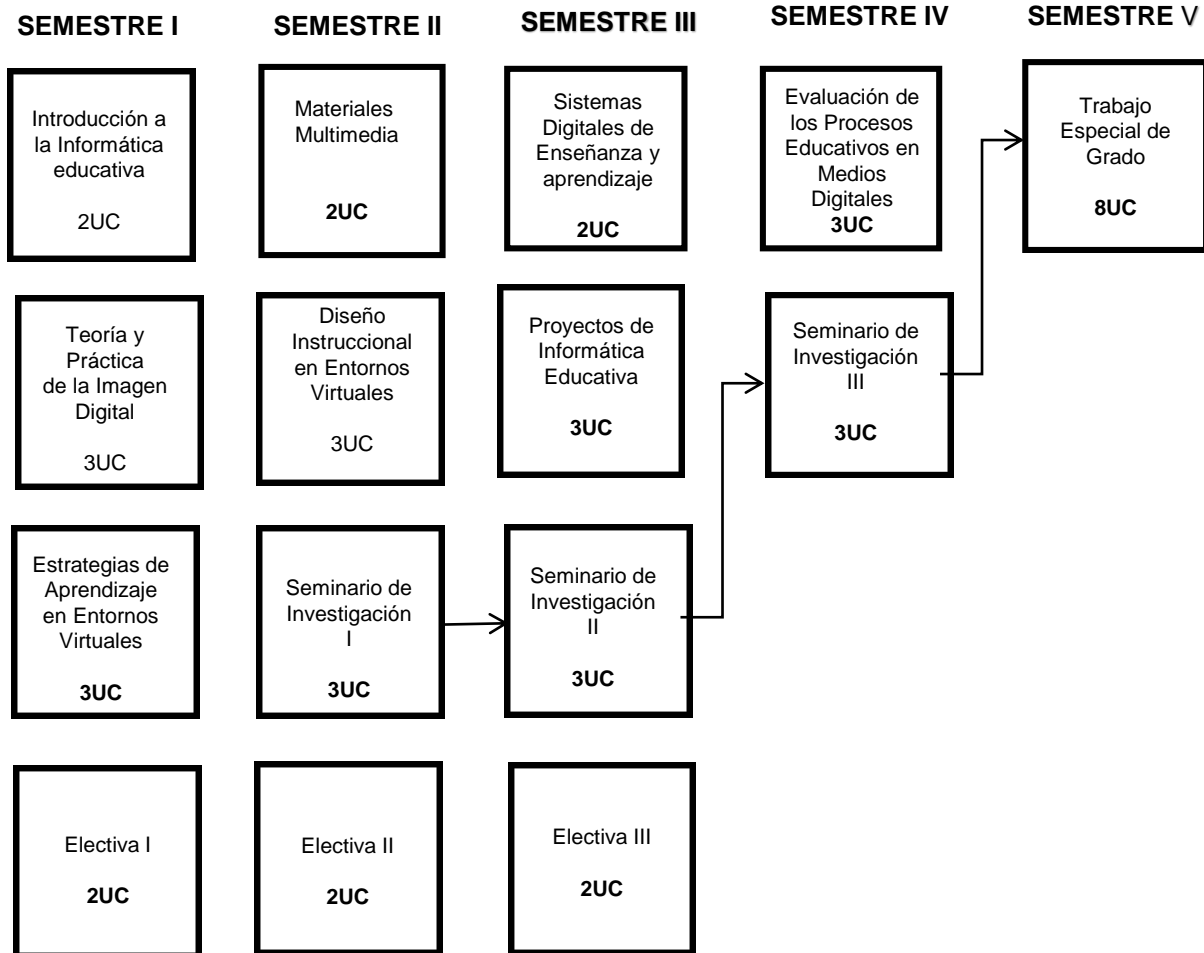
SEMESTRE I

Introducción a la Informática educativa

2UC

Teoría y Práctica de la Imagen Digital

3UC

Estrategias de Aprendizaje en Entornos Virtuales

3UC

Electiva I

2UC

SEMESTRE II

Materiales Multimedia

2UC

Diseño Instruccional en Entornos Virtuales

3UC

Seminario de Investigación I

3UC

Electiva II

2UC

SEMESTRE III

Sistemas Digitales de Enseñanza y aprendizaje

2UC

Proyectos de Informática Educativa

3UC

Seminario de Investigación II

3UC

Electiva III

2UC

SEMESTRE IV

Evaluación de los Procesos Educativos en Medios Digitales

3UC

Seminario de Investigación III

3UC

SEMESTRE V

Trabajo Especial de Grado

8UC